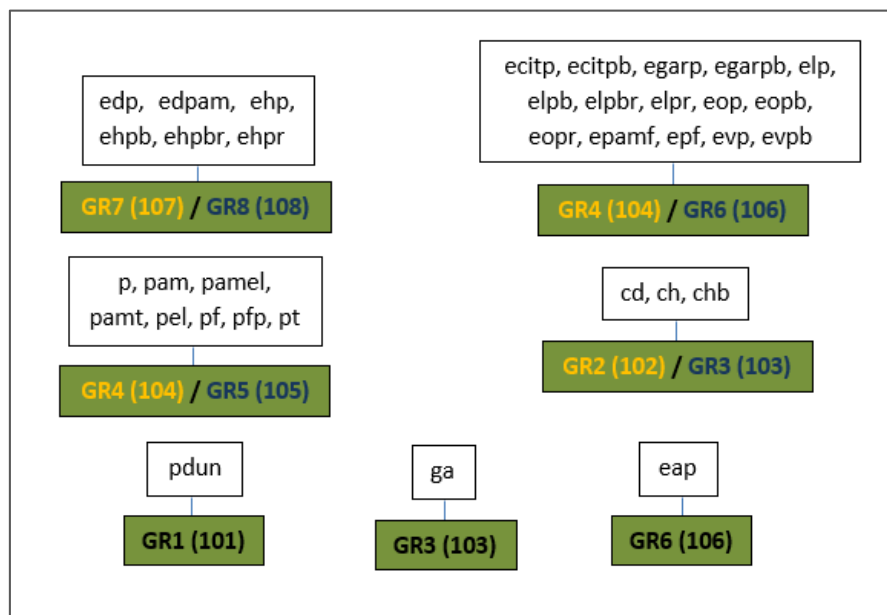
edp, edpam, ehp, ehpb, ehpbr, ehpr

GR7 (107) / GR8 (108)

ecitp, ecitpb, egarp, egarpb, elp, elpb, elpbr, elpr, eop, eopb, eopr, epamf, epf, evp, evpb

GR4 (104) / GR6 (106)

p, pam, pamel, pamt, pel, pf, pfp, pt

GR4 (104) / GR5 (105)

cd, ch, chb

GR2 (102) / GR3 (103)

pdun

GR1 (101)

ga

GR3 (103)

eap

GR6 (106)